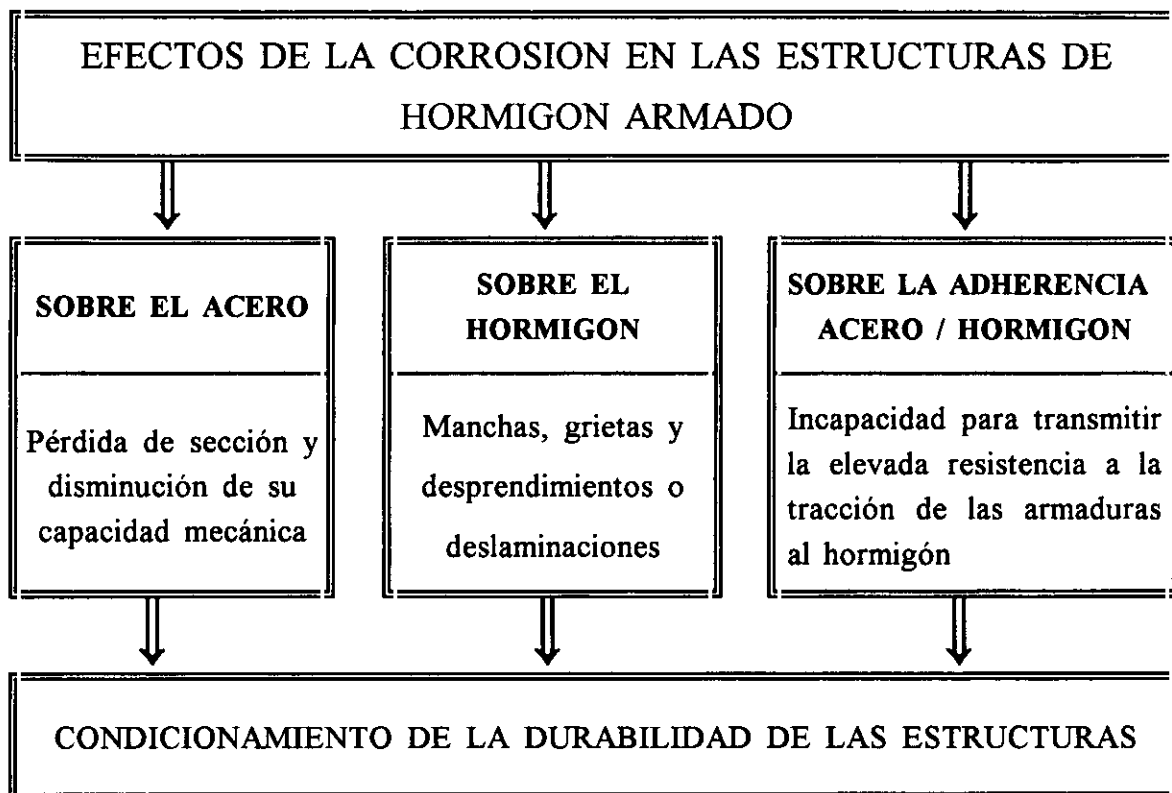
EFECTOS DE LA CORROSION EN LAS ESTRUCTURAS DE HORMIGON ARMADO

SOBRE EL ACERO

Pérdida de sección y disminución de su capacidad mecánica

SOBRE EL HORMIGON

Manchas, grietas y desprendimientos o deslaminaciones

SOBRE LA ADHERENCIA ACERO / HORMIGON

Incapacidad para transmitir la elevada resistencia a la tracción de las armaduras al hormigón

CONDICIONAMIENTO DE LA DURABILIDAD DE LAS ESTRUCTURAS